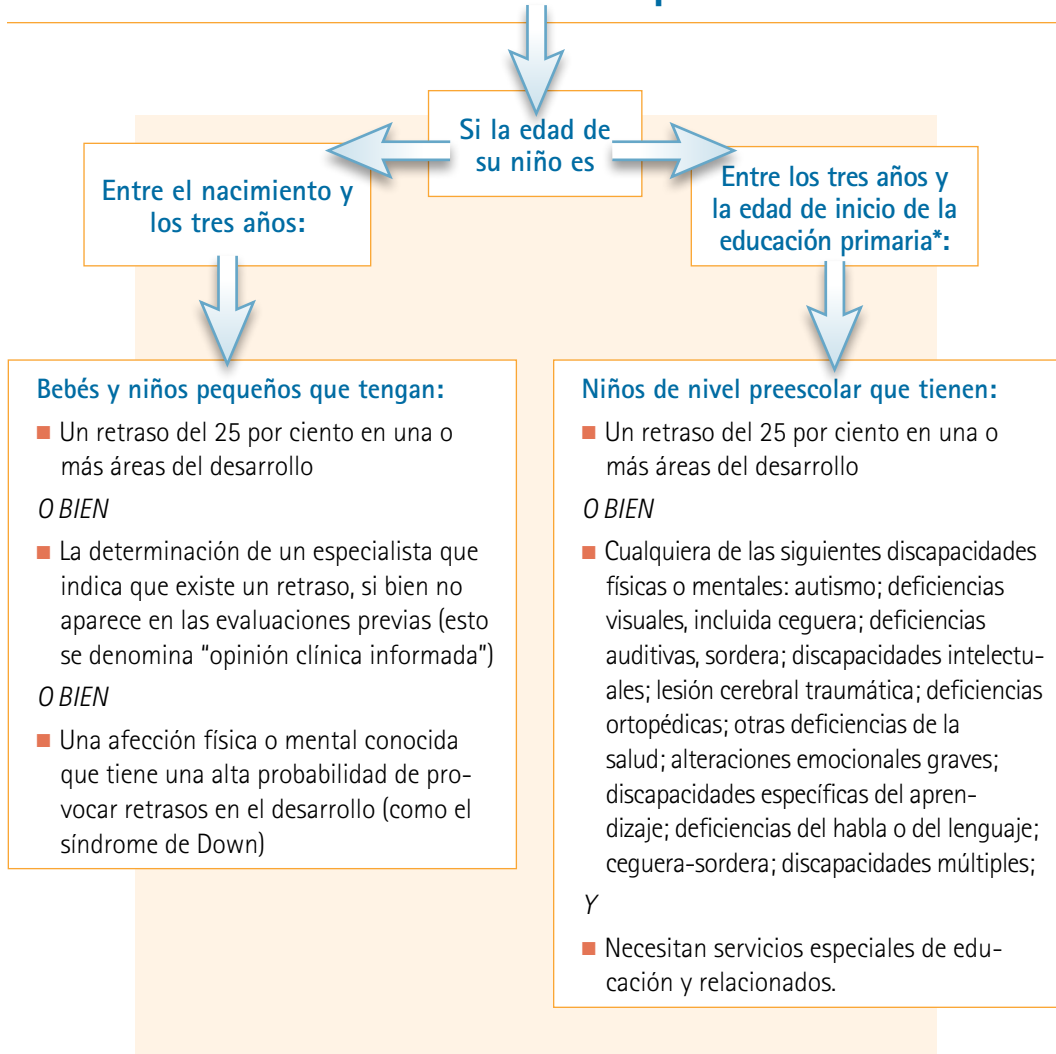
Si la edad de su niño es

Entre el nacimiento y los tres años:

Entre los tres años y la edad de inicio de la educación primaria*:

Bebés y niños pequeños que tengan:

■ Un retraso del 25 por ciento en una o más áreas del desarrollo

O BIEN

■ La determinación de un especialista que indica que existe un retraso, si bien no aparece en las evaluaciones previas (esto se denomina "opinión clínica informada")

O BIEN

■ Una afección física o mental conocida que tiene una alta probabilidad de provocar retrasos en el desarrollo (como el síndrome de Down)

Niños de nivel preescolar que tienen:

■ Un retraso del 25 por ciento en una o más áreas del desarrollo

O BIEN

■ Cualquiera de las siguientes discapacidades físicas o mentales: autismo; deficiencias visuales, incluida ceguera; deficiencias auditivas, sordera; discapacidades intelectuales; lesión cerebral traumática; deficiencias ortopédicas; otras deficiencias de la salud; alteraciones emocionales graves; discapacidades específicas del aprendizaje; deficiencias del habla o del lenguaje; ceguera-sordera; discapacidades múltiples;

Y

■ Necesitan servicios especiales de educación y relacionados.